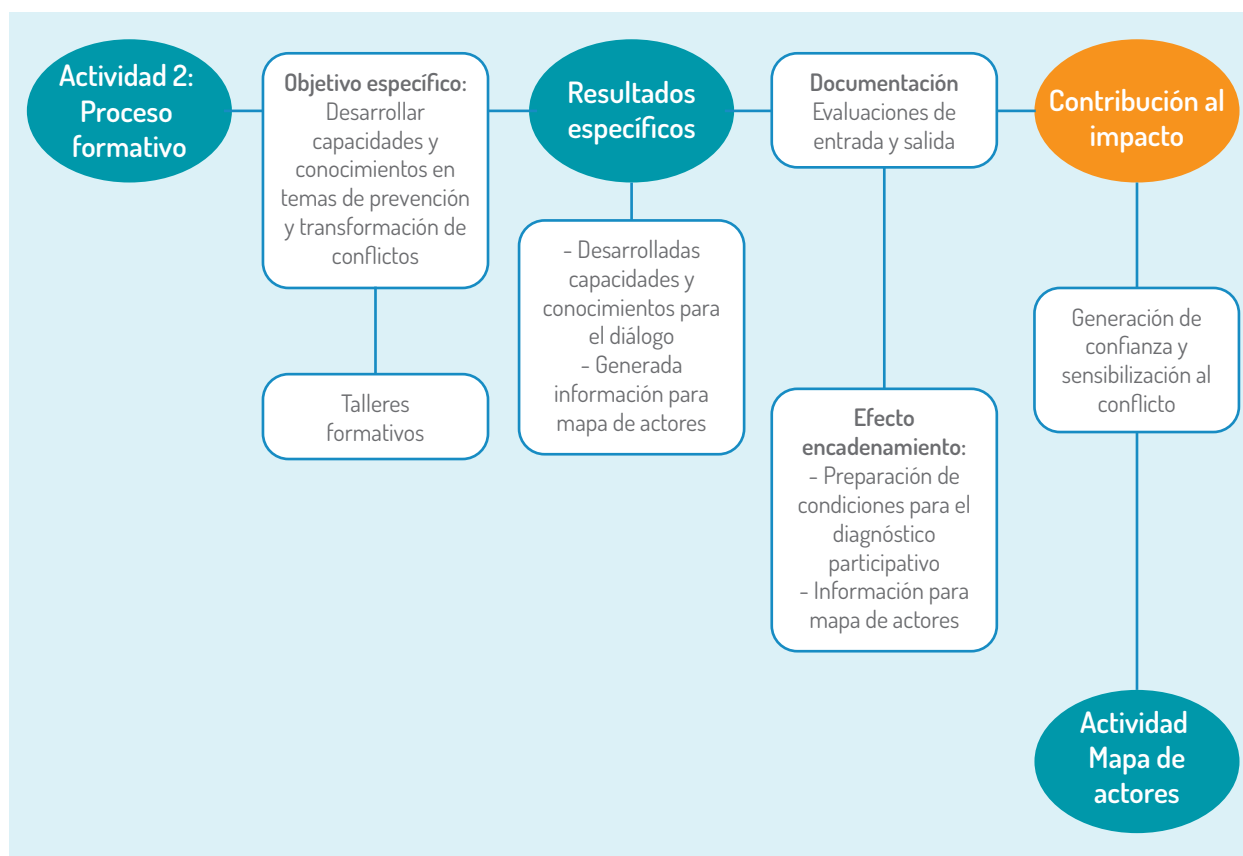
Actividad 2: Proceso formativo

Objetivo específico: Desarrollar capacidades y conocimientos en temas de prevención y transformación de conflictos

Talleres formativos

Resultados específicos

- Desarrolladas capacidades y conocimientos para el diálogo
- Generada información para mapa de actores

Documentación Evaluaciones de entrada y salida

Efecto encadenamiento:
- Preparación de condiciones para el diagnóstico participativo
- Información para mapa de actores

Contribución al impacto

Generación de confianza y sensibilización al conflicto

Actividad Mapa de actores